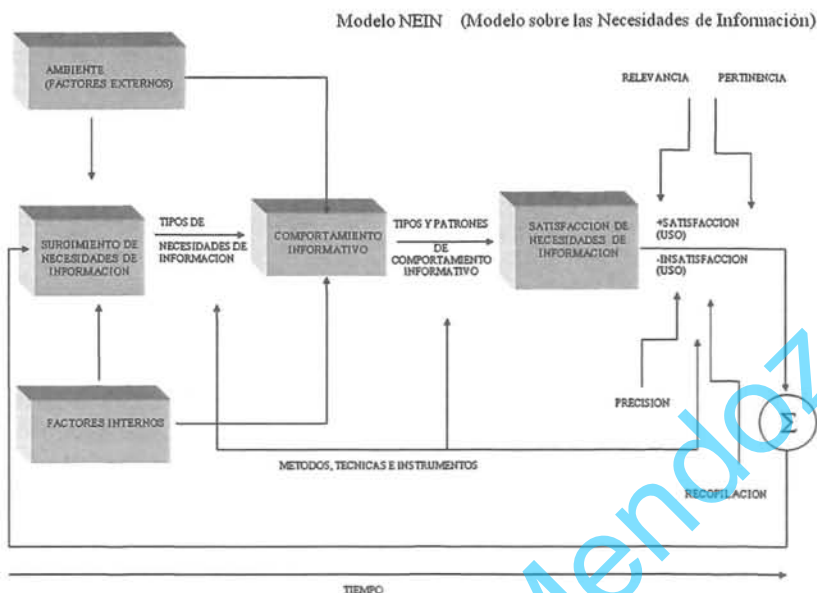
Modelo NEIN (Modelo sobre las Necesidades de Información)

AMBIENTE (FACTORES EXTERNOS)

RELEVANCIA

PERTINENCIA

SURGIMIENTO DE NECESIDADES DE INFORMACION

TIPOS DE NECESIDADES DE INFORMACION

COMPORTAMIENTO INFORMATIVO

TIPOS Y PATRONES DE COMPORTAMIENTO INFORMATIVO

SATISFACCION DE NECESIDADES DE INFORMACION

+SATISFACCION (USO)

-INSATISFACCION (USO)

PRECISION

$\Sigma$

FACTORES INTERNOS

METODOS, TECNICAS E INSTRUMENTOS

RECOPILACION

TIEMPO

Mendoz